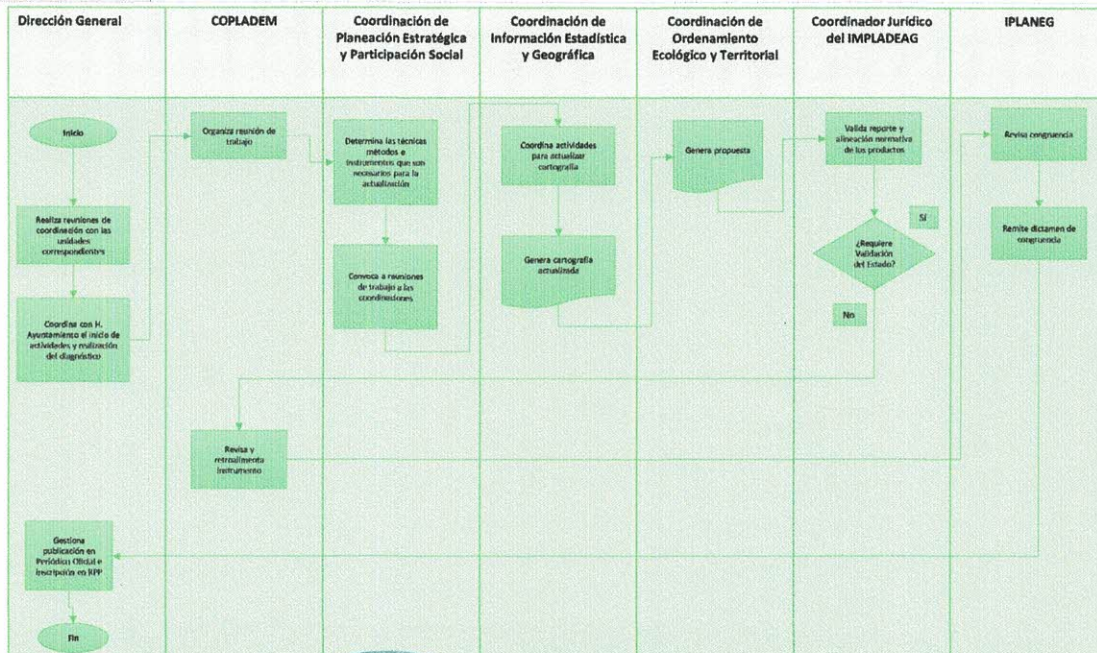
Dirección General

COPLADEM

Coordinación de Planeación Estratégica y Participación Social

Coordinación de Información Estadística y Geográfica

Coordinación de Ordenamiento Ecológico y Territorial

Coordinador Jurídico del IMPLADEAG

IPLANEG

Inicio

Organiza reunión de trabajo

Determina las técnicas métodos e instrumentos que son necesarios para la actualización

Coordina actividades para actualizar cartografía

Genera propuesta

Valida reporte y alineación normativa de los productos

Revisa congruencia

Realiza reuniones de coordinación con las unidades correspondientes

Sí

Remite dictamen de congruencia

¿Requiere Validación del Estado?

Convoca a reuniones de trabajo a las coordinaciones

Genera cartografía actualizada

No

Coordina con H. Ayuntamiento el inicio de actividades y realización del diagnóstico

Revisa y retroalimenta instrumento

Gestiona publicación en Periódico Oficial e inscripción en RPP

Fin